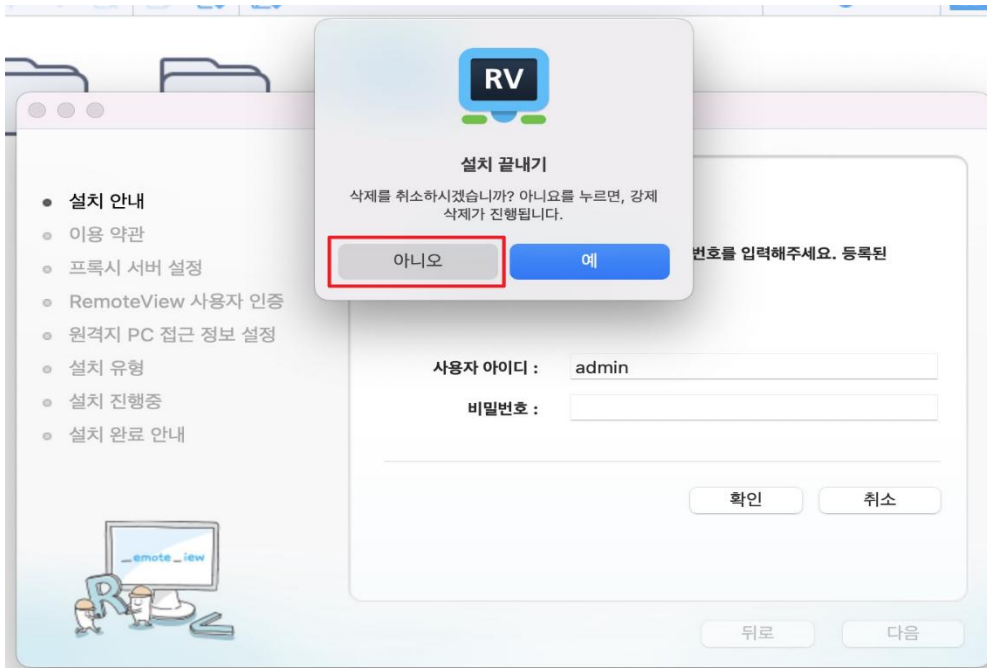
RV

설치 끝내기

삭제를 취소하시겠습니까? 아니요를 누르면, 강제 삭제가 진행됩니다.

아니오

예

● 설치 안내
○ 이용 약관
○ 프록시 서버 설정
○ RemoteView 사용자 인증
○ 원격지 PC 접근 정보 설정
○ 설치 유형
○ 설치 진행중
○ 설치 완료 안내

번호를 입력해주세요. 등록된

사용자 아이디 : admin

비밀번호 :

확인

취소

_emote_iew

뒤로

다음